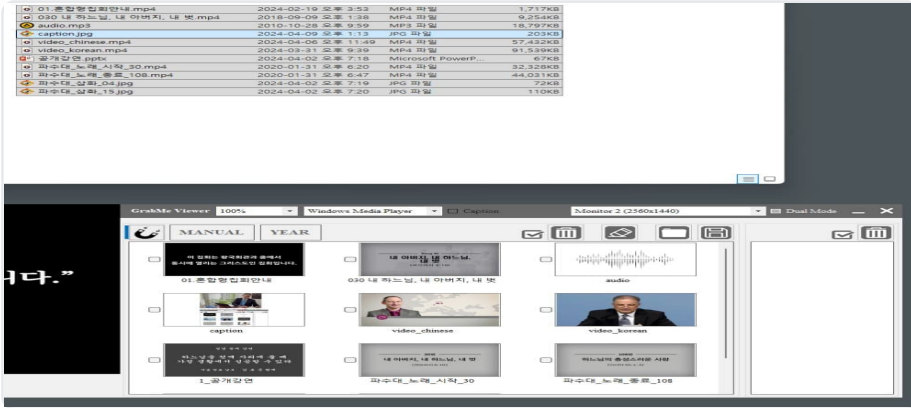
| | | | |
|---|---|---|---|
| 01.총합행집회안내.mp4 | 2024-02-19 오후 3:53 | MP4 파일 | 1,717KB |
| 030 내 하느님, 내 아버지, 내 벗.mp4 | 2018-09-09 오후 1:38 | MP4 파일 | 9,254KB |
| audio.mp3 | 2010-10-28 오후 9:59 | MP3 파일 | 18,797KB |
| caption.jpg | 2024-04-09 오후 1:13 | JPG 파일 | 203KB |
| video_chinese.mp4 | 2024-04-06 오후 11:49 | MP4 파일 | 57,432KB |
| video_korean.mp4 | 2024-03-31 오후 9:39 | MP4 파일 | 91,539KB |
| 공개강연.pptx | 2024-04-02 오후 7:18 | Microsoft PowerP... | 67KB |
| 파수대_노래_시작_30.mp4 | 2020-01-31 오후 6:20 | MP4 파일 | 32,328KB |
| 파수대_노래_종료_108.mp4 | 2020-01-31 오후 6:47 | MP4 파일 | 44,031KB |
| 파수대_삽화_04.jpg | 2024-04-02 오후 7:19 | JPG 파일 | 72KB |
| 파수대_삽화_15.jpg | 2024-04-02 오후 7:20 | JPG 파일 | 110KB |

니다."

GrabMe Viewer 100% Windows Media Player Caption Monitor 2 (2560x1440) Dual Mode

MANUAL YEAR

01.총합행집회안내
030 내 하느님, 내 아버지, 내 벗
audio
caption
video_chinese
video_korean
1_공개강연
파수대_노래_시작_30
파수대_노래_종료_108